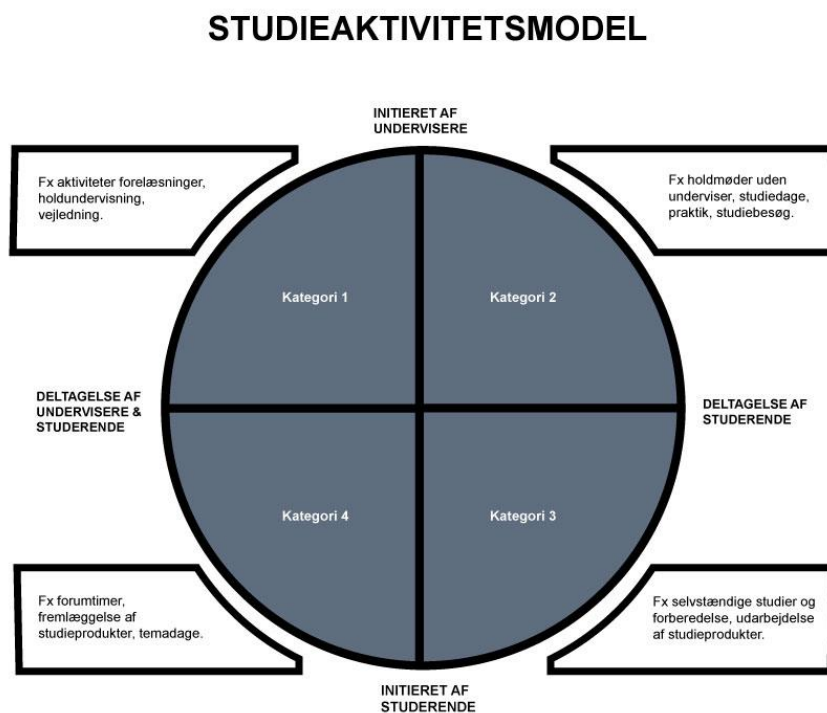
STUDIEAKTIVITETSMODEL

INITIERET AF UNDERVISERE

Fx aktiviteter forelæsninger, holdundervisning, vejledning.

Fx holdmøder uden underviser, studiedage, praktik, studiebesøg.

Kategori 1

Kategori 2

DELTAGELSE AF UNDERVISERE & STUDERENDE

DELTAGELSE AF STUDERENDE

Kategori 4

Kategori 3

Fx forumtimer, fremlæggelse af studieprodukter, temadage.

Fx selvstændige studier og forberedelse, udarbejdelse af studieprodukter.

INITIERET AF STUDERENDE